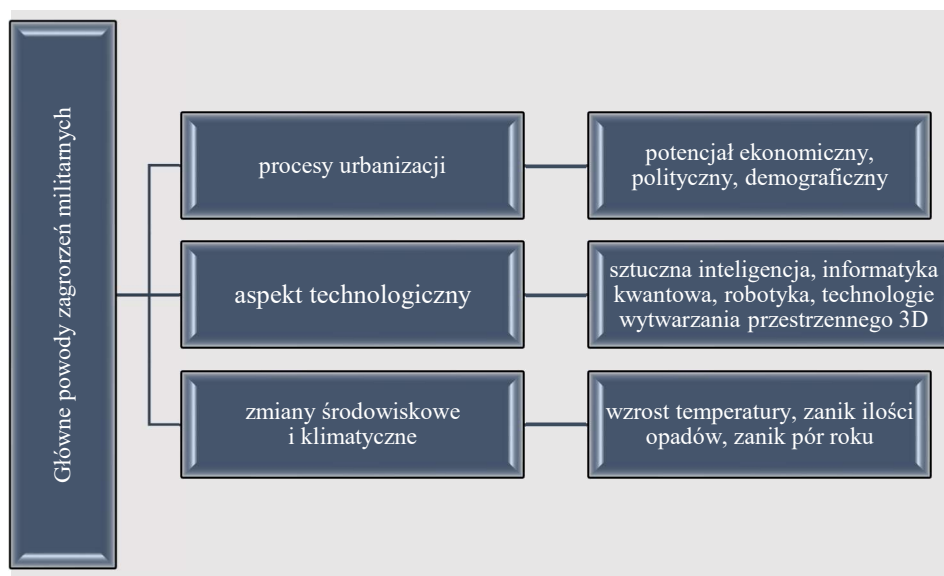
Główne powody zagrorzeń militarnych

procesy urbanizacji

potencjał ekonomiczny, polityczny, demograficzny

aspekt technologiczny

sztuczna inteligencja, informatyka kwantowa, robotyka, technologie wytwarzania przestrzennego 3D

zmiany środowiskowe i klimatyczne

wzrost temperatury, zanik ilości opadów, zanik pór roku